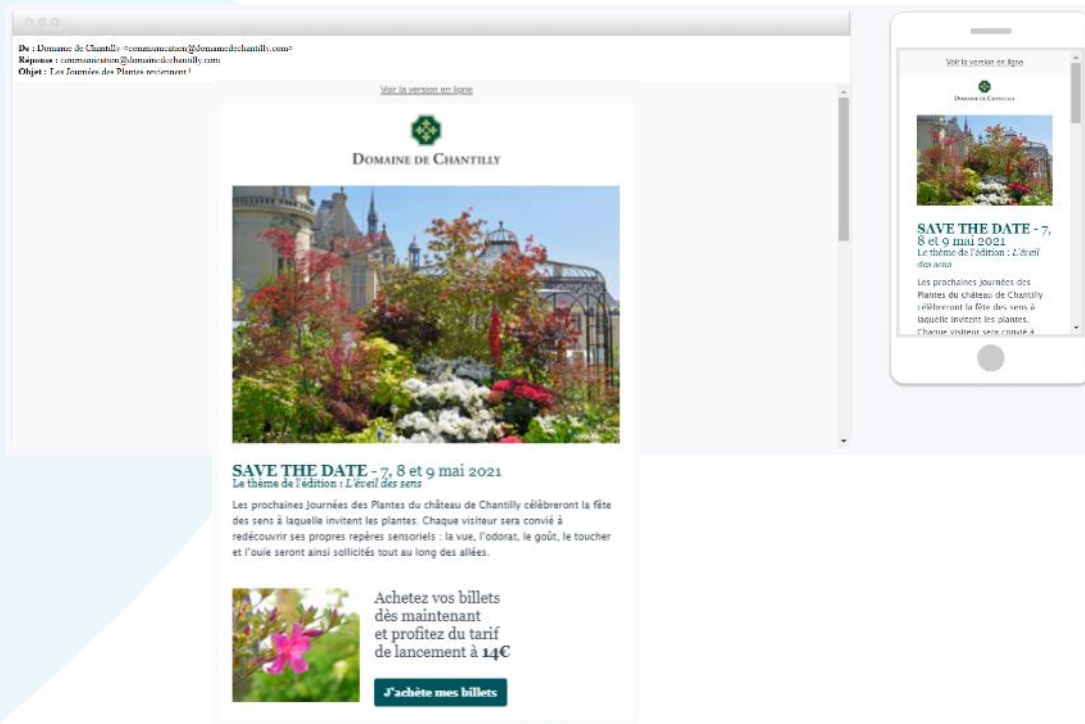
De : Domaine de Chantilly <communication@domainedechantilly.com>
Réponse : communication@domainedechantilly.com
Objet : Les Journées des Plantes reviennent !

Voir la version en ligne

Domaine de Chantilly

SAVE THE DATE - 7, 8 et 9 mai 2021
Le thème de l'édition : L'éveil des sens

Les prochaines Journées des Plantes du château de Chantilly célèbreront la fête des sens à laquelle invitent les plantes. Chaque visiteur sera convié à redécouvrir ses propres repères sensoriels : la vue, l'odorat, le goût, le toucher et l'ouïe seront ainsi sollicités tout au long des allées.

Achetez vos billets dès maintenant et profitez du tarif de lancement à 14€

J'achète mes billets

Voir la version en ligne

Domaine de Chantilly

SAVE THE DATE - 7, 8 et 9 mai 2021
Le thème de l'édition : L'éveil des sens

Les prochaines Journées des Plantes du château de Chantilly célèbreront la fête des sens à laquelle invitent les plantes. Chaque visiteur sera convié à